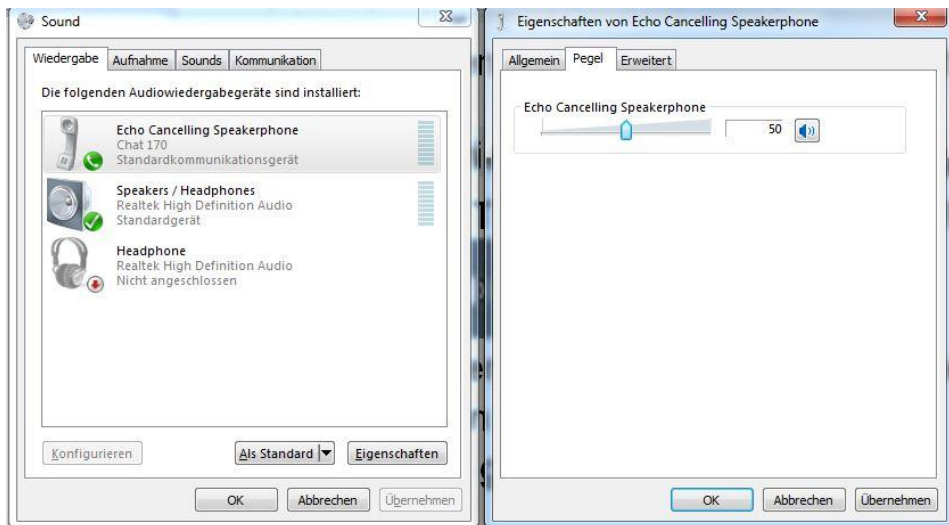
Sound

Wiedergabe | Aufnahme | Sounds | Kommunikation

Die folgenden Audiowiedergabegeräte sind installiert:

Echo Cancelling Speakerphone
Chat 170
Standardkommunikationsgerät

Speakers / Headphones
Realtek High Definition Audio
Standardgerät

Headphone
Realtek High Definition Audio
Nicht angeschlossen

Konfigurieren | Als Standard | Eigenschaften

OK | Abbrechen | Übernehmen

Eigenschaften von Echo Cancelling Speakerphone

Allgemein | Pegel | Erweitert

Echo Cancelling Speakerphone

50

OK | Abbrechen | Übernehmen